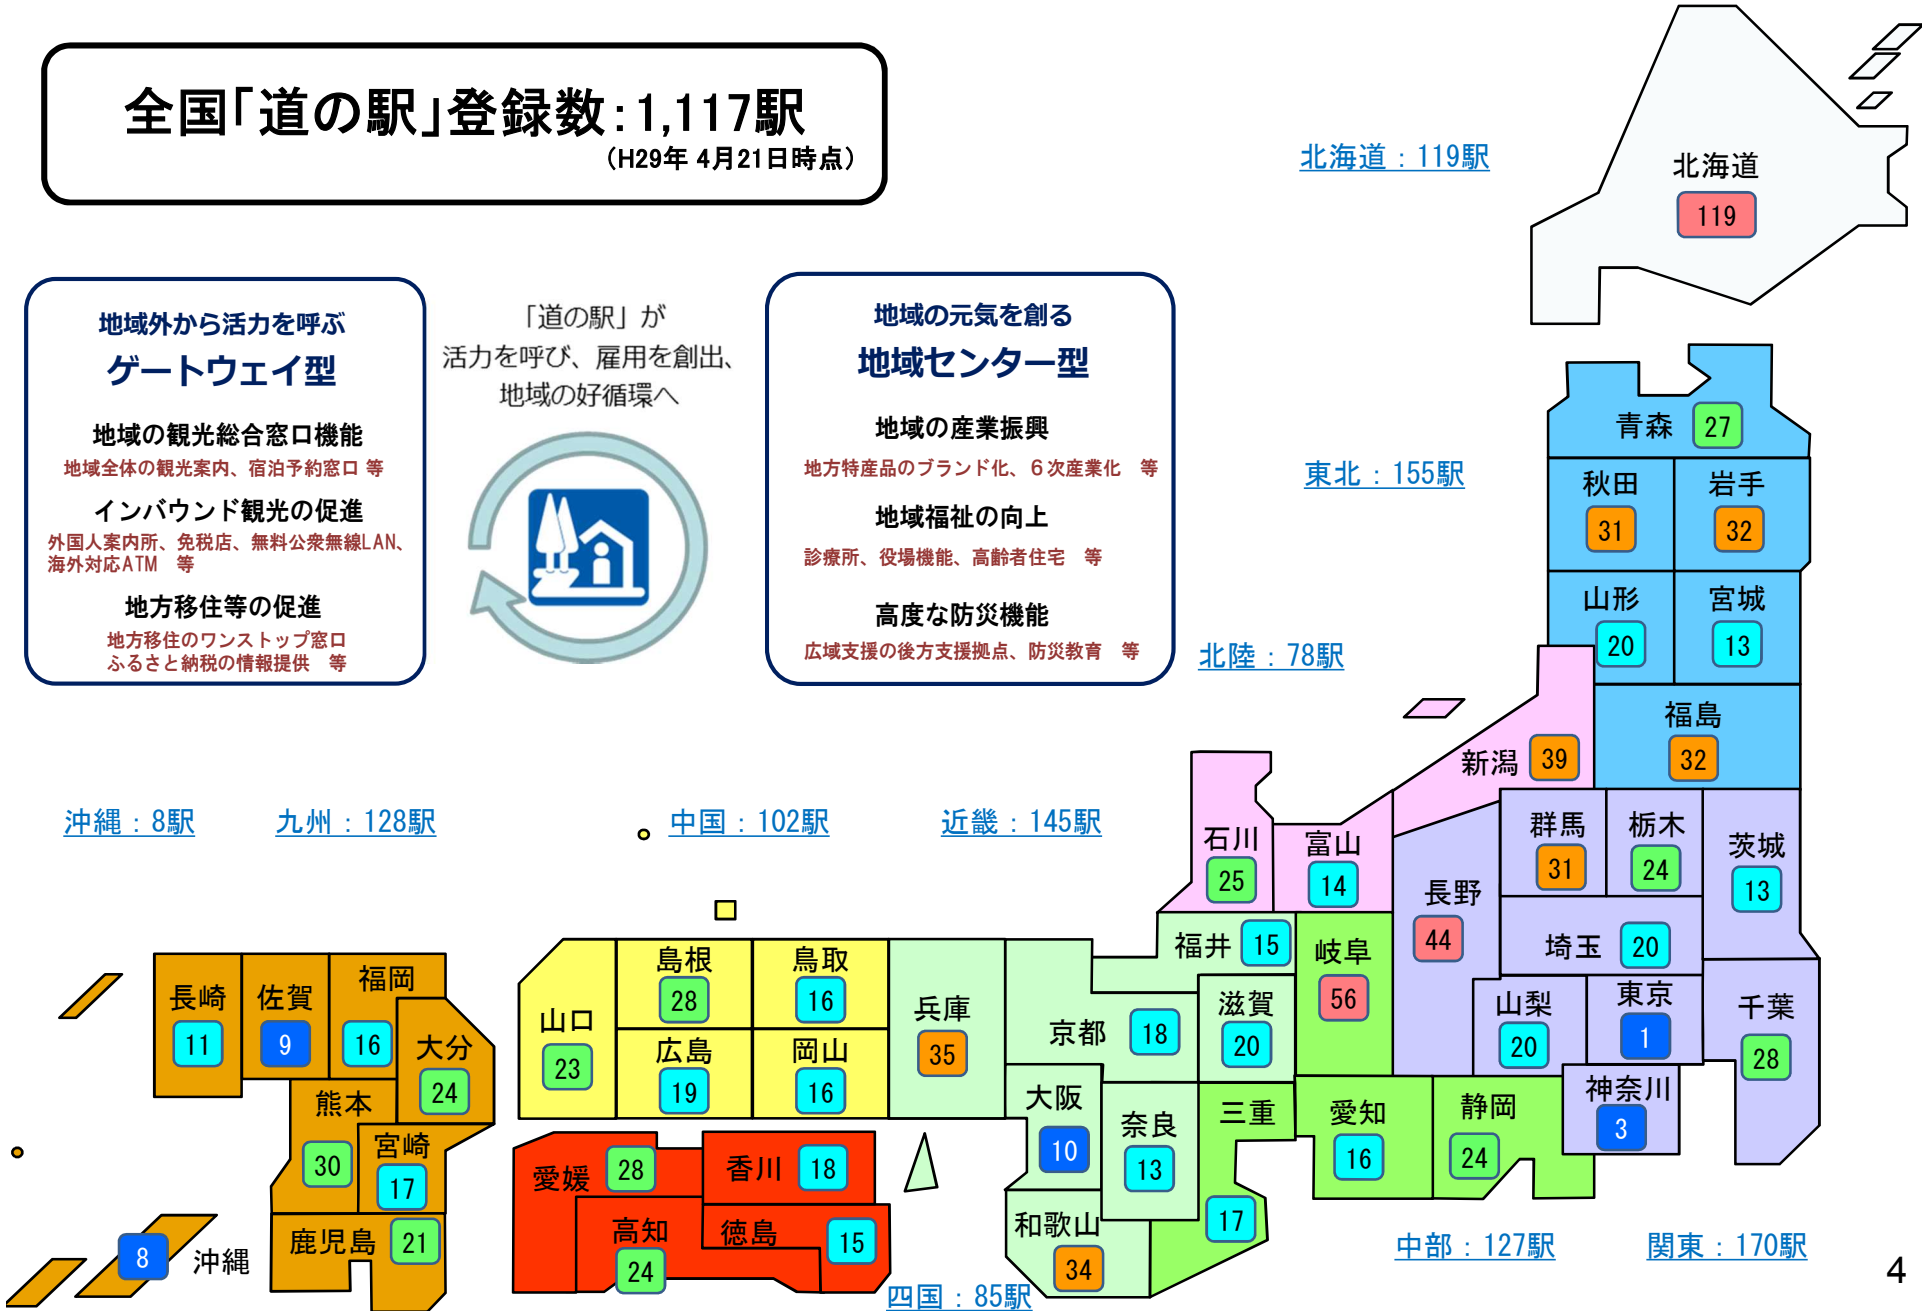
全国「道の駅」登録数：1,117駅
（H29年 4月21日時点）

地域外から活力を呼ぶ
ゲートウェイ型

地域の観光総合窓口機能
地域全体の観光案内、宿泊予約窓口 等

インバウンド観光の促進
外国人案内所、免税店、無料公衆無線LAN、海外対応ATM 等

地方移住等の促進
地方移住のワンストップ窓口
ふるさと納税の情報提供 等

「道の駅」が
活力を呼び、雇用を創出、
地域の好循環へ

地域の元気を創る
地域センター型

地域の産業振興
地方特産品のブランド化、６次産業化 等

地域福祉の向上
診療所、役場機能、高齢者住宅 等

高度な防災機能
広域支援の後方支援拠点、防災教育 等

北海道：119駅
北海道 119

東北：155駅
青森 27
秋田 31
岩手 32
山形 20
宮城 13
福島 32

北陸：78駅
新潟 39
石川 25
富山 14

沖縄：8駅
九州：128駅
中国：102駅
近畿：145駅

群馬 31
栃木 24
茨城 13
長野 44
福井 15
岐阜 56
埼玉 20
千葉 28
山梨 20
東京 1
神奈川 3
静岡 24
愛知 16
三重 17
滋賀 20
京都 18
兵庫 35
大阪 10
奈良 13
和歌山 34

島根 28
鳥取 16
山口 23
広島 19
岡山 16

愛媛 28
香川 18
高知 24
徳島 15

長崎 11
佐賀 9
福岡 16
大分 24
熊本 30
宮崎 17
鹿児島 21
8 沖縄

中部：127駅
関東：170駅
四国：85駅

4